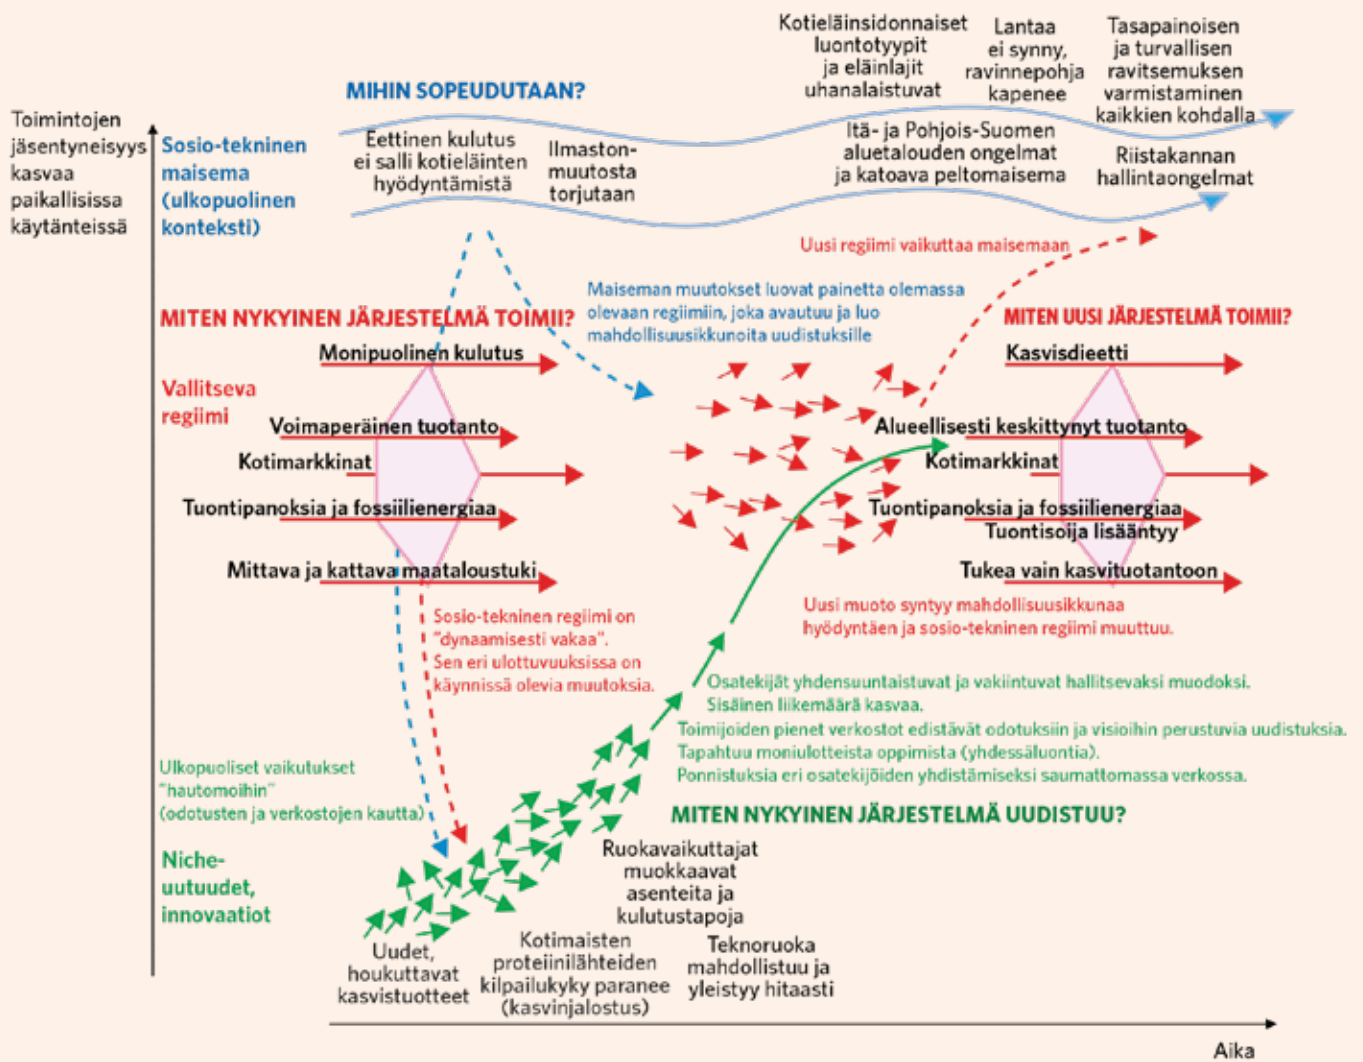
Toimintojen jäsentyneisyys kasvaa paikallisissa käytänteissä

MIHIN SOPEUDUTAAN?

Kotieläinsidonnaiset luontotyypit ja eläinlajit uhanalaistuvat

Lantaa ei synny, ravinnepohja kapenee

Tasapainoisen ja turvallisen ravitsemuksen varmistaminen kaikkien kohdalla

Sosio-tekninen maisema (ulkopuolinen konteksti)

Eettinen kulutus ei salli kotieläinten hyödyntämistä

Ilmastonmuutosta torjutaan

Itä- ja Pohjois-Suomen aluetalouden ongelmat ja katoava peltomaisema

Riistakannan hallintaongelmat

Uusi regiimi vaikuttaa maisemaan

Maiseman muutokset luovat painetta olemassa olevaan regiimiin, joka avautuu ja luo mahdollisuusikkunoita uudistuksille

MITEN NYKYINEN JÄRJESTELMÄ TOIMII?

MITEN UUSI JÄRJESTELMÄ TOIMII?

Monipuolinen kulutus

Vallitseva regiimi

Voimaperäinen tuotanto

Kotimarkkinat

Tuontipanoksia ja fossiilienergiaa

Mittava ja kattava maataloustuki

Kasvisdieetti

Alueellisesti keskittynyt tuotanto

Kotimarkkinat

Tuontipanoksia ja fossiilienergiaa

Tuontisoija lisääntyy

Tukea vain kasvituotantoon

Uusi muoto syntyy mahdollisuusikkunaa hyödyntäen ja sosio-tekninen regiimi muuttuu.

Sosio-tekninen regiimi on "dynaamisesti vakaa". Sen eri ulottuvuuksissa on käynnissä olevia muutoksia.

Osatekijät yhdensuuntaistuvat ja vakiintuvat hallitsevaksi muodoksi. Sisäinen liikemäärä kasvaa.

Toimijoiden pienet verkostot edistävät odotuksiin ja visioihin perustuvia uudistuksia. Tapahtuu moniulotteista oppimista (yhdessäluontia). Ponnistuksia eri osatekijöiden yhdistämiseksi saumattomassa verkossa.

Ulkopuoliset vaikutukset "hautomoihin" (odotusten ja verkostojen kautta)

MITEN NYKYINEN JÄRJESTELMÄ UUDISTUU?

Niche-uutuudet, innovaatiot

Ruokavaikuttajat muokkaavat asenteita ja kulutustapoja

Uudet, houkuttavat kasvistuotteet

Kotimaisten proteiinilähteiden kilpailukyky paranee (kasvinjalostus)

Teknoruoka mahdollistuu ja yleistyy hitaasti

Aika